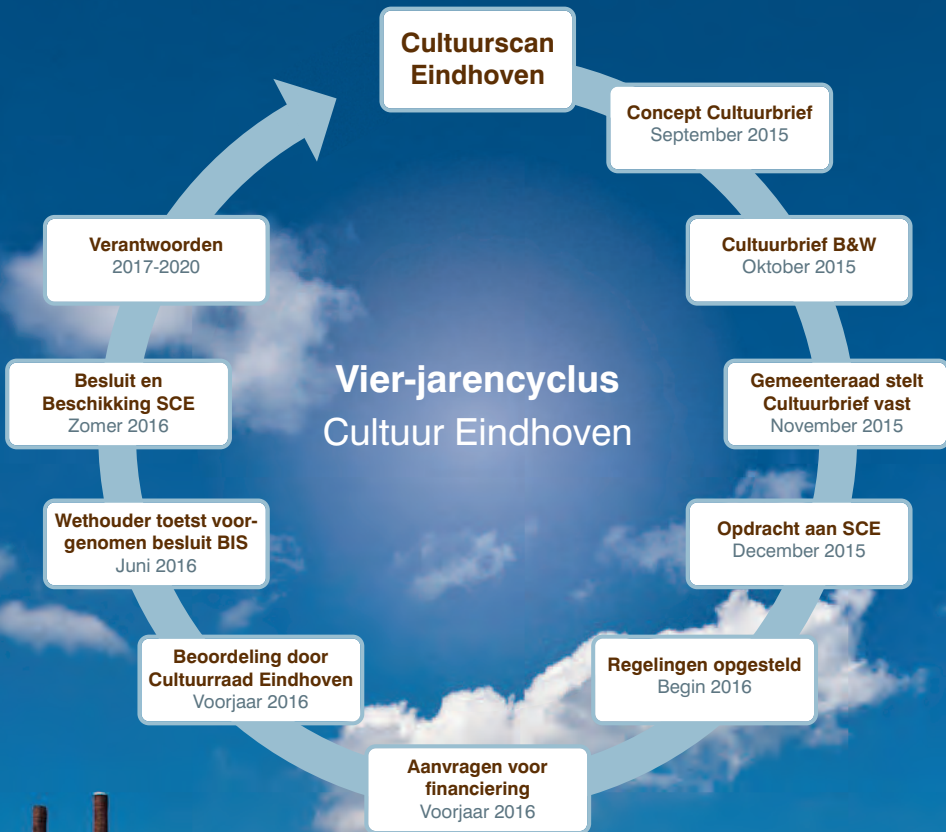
Cultuurscan Eindhoven

Concept Cultuurbrief
September 2015

Cultuurbrief B&W
Oktober 2015

Gemeenteraad stelt Cultuurbrief vast
November 2015

Opdracht aan SCE
December 2015

Regelingen opgesteld
Begin 2016

Aanvragen voor financiering
Voorjaar 2016

Beoordeling door Cultuurraad Eindhoven
Voorjaar 2016

Wethouder toetst voorgenomen besluit BIS
Juni 2016

Besluit en Beschikking SCE
Zomer 2016

Verantwoorden
2017-2020

Vier-jarencyclus
Cultuur Eindhoven